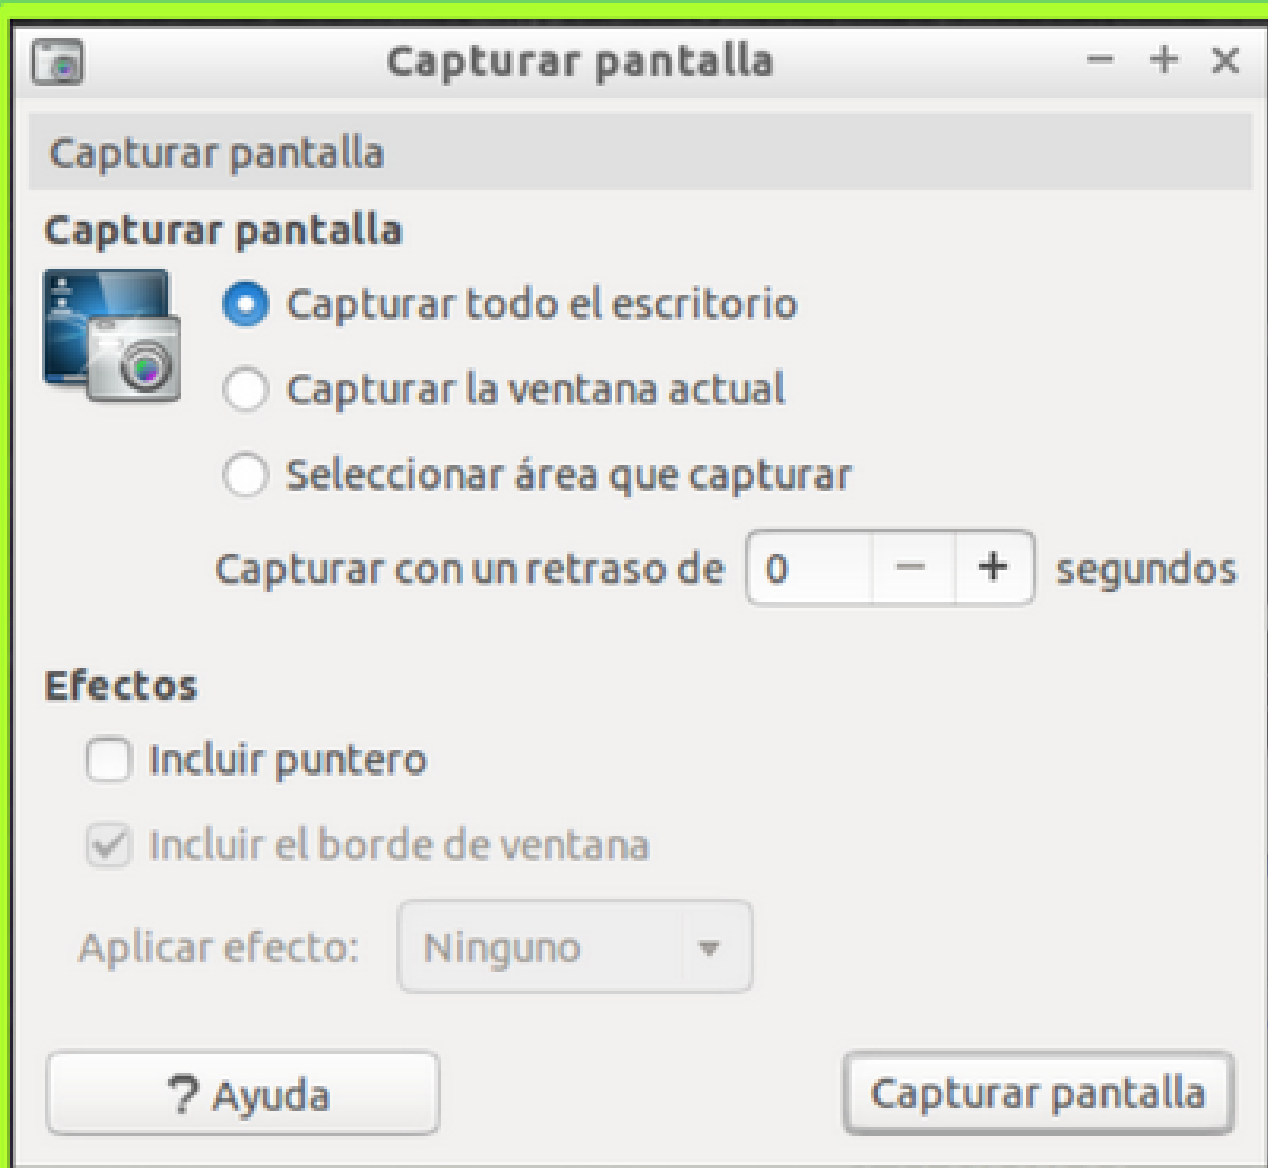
Capturar pantalla

– + ×

Capturar pantalla

Capturar pantalla

Capturar todo el escritorio

Capturar la ventana actual

Seleccionar área que capturar

Capturar con un retraso de 0 – + segundos

Efectos

Incluir puntero

Incluir el borde de ventana

Aplicar efecto: Ninguno

? Ayuda

Capturar pantalla